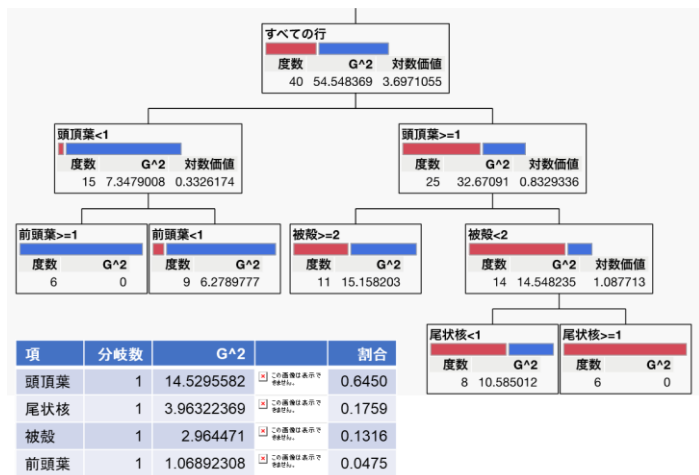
すべての行
| 度数 | G^2 | 対数価値 |
|---|---|---|
| 40 | 54.548369 | 3.6971055 |

頭頂葉<1
| 度数 | G^2 | 対数価値 |
|---|---|---|
| 15 | 7.3479008 | 0.3326174 |

頭頂葉>=1
| 度数 | G^2 | 対数価値 |
|---|---|---|
| 25 | 32.67091 | 0.8329336 |

前頭葉>=1
| 度数 | G^2 |
|---|---|
| 6 | 0 |

前頭葉<1
| 度数 | G^2 |
|---|---|
| 9 | 6.2789777 |

被殻>=2
| 度数 | G^2 |
|---|---|
| 11 | 15.158203 |

被殻<2
| 度数 | G^2 | 対数価値 |
|---|---|---|
| 14 | 14.548235 | 1.087713 |

尾状核<1
| 度数 | G^2 |
|---|---|
| 8 | 10.585012 |

尾状核>=1
| 度数 | G^2 |
|---|---|
| 6 | 0 |

| 項 | 分岐数 | G^2 | | 割合 |
|---|---|---|---|---|
| 頭頂葉 | 1 | 14.5295582 | この画像は表示できません。 | 0.6450 |
| 尾状核 | 1 | 3.96322369 | この画像は表示できません。 | 0.1759 |
| 被殻 | 1 | 2.964471 | この画像は表示できません。 | 0.1316 |
| 前頭葉 | 1 | 1.06892308 | この画像は表示できません。 | 0.0475 |